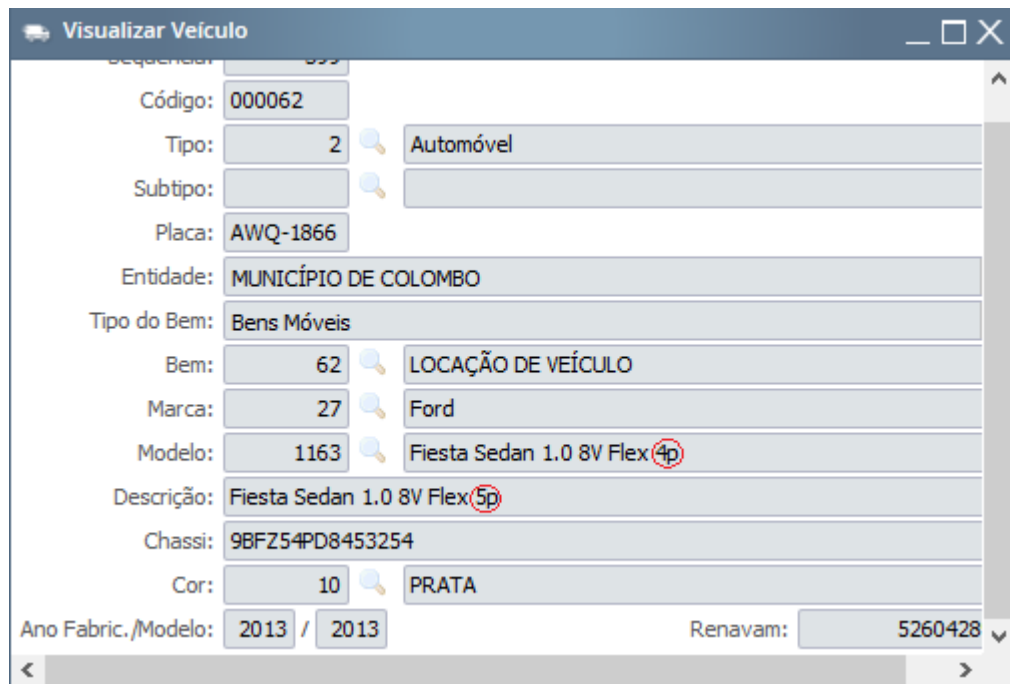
Visualizar Veículo

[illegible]: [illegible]
Código: 000062
Tipo: 2 Automóvel
Subtipo:
Placa: AWQ-1866
Entidade: MUNICÍPIO DE COLOMBO
Tipo do Bem: Bens Móveis
Bem: 62 LOCAÇÃO DE VEÍCULO
Marca: 27 Ford
Modelo: 1163 Fiesta Sedan 1.0 8V Flex 4p
Descrição: Fiesta Sedan 1.0 8V Flex 5p
Chassi: 9BFZ54PD8453254
Cor: 10 PRATA
Ano Fabric./Modelo: 2013 / 2013
Renavam: 5260428